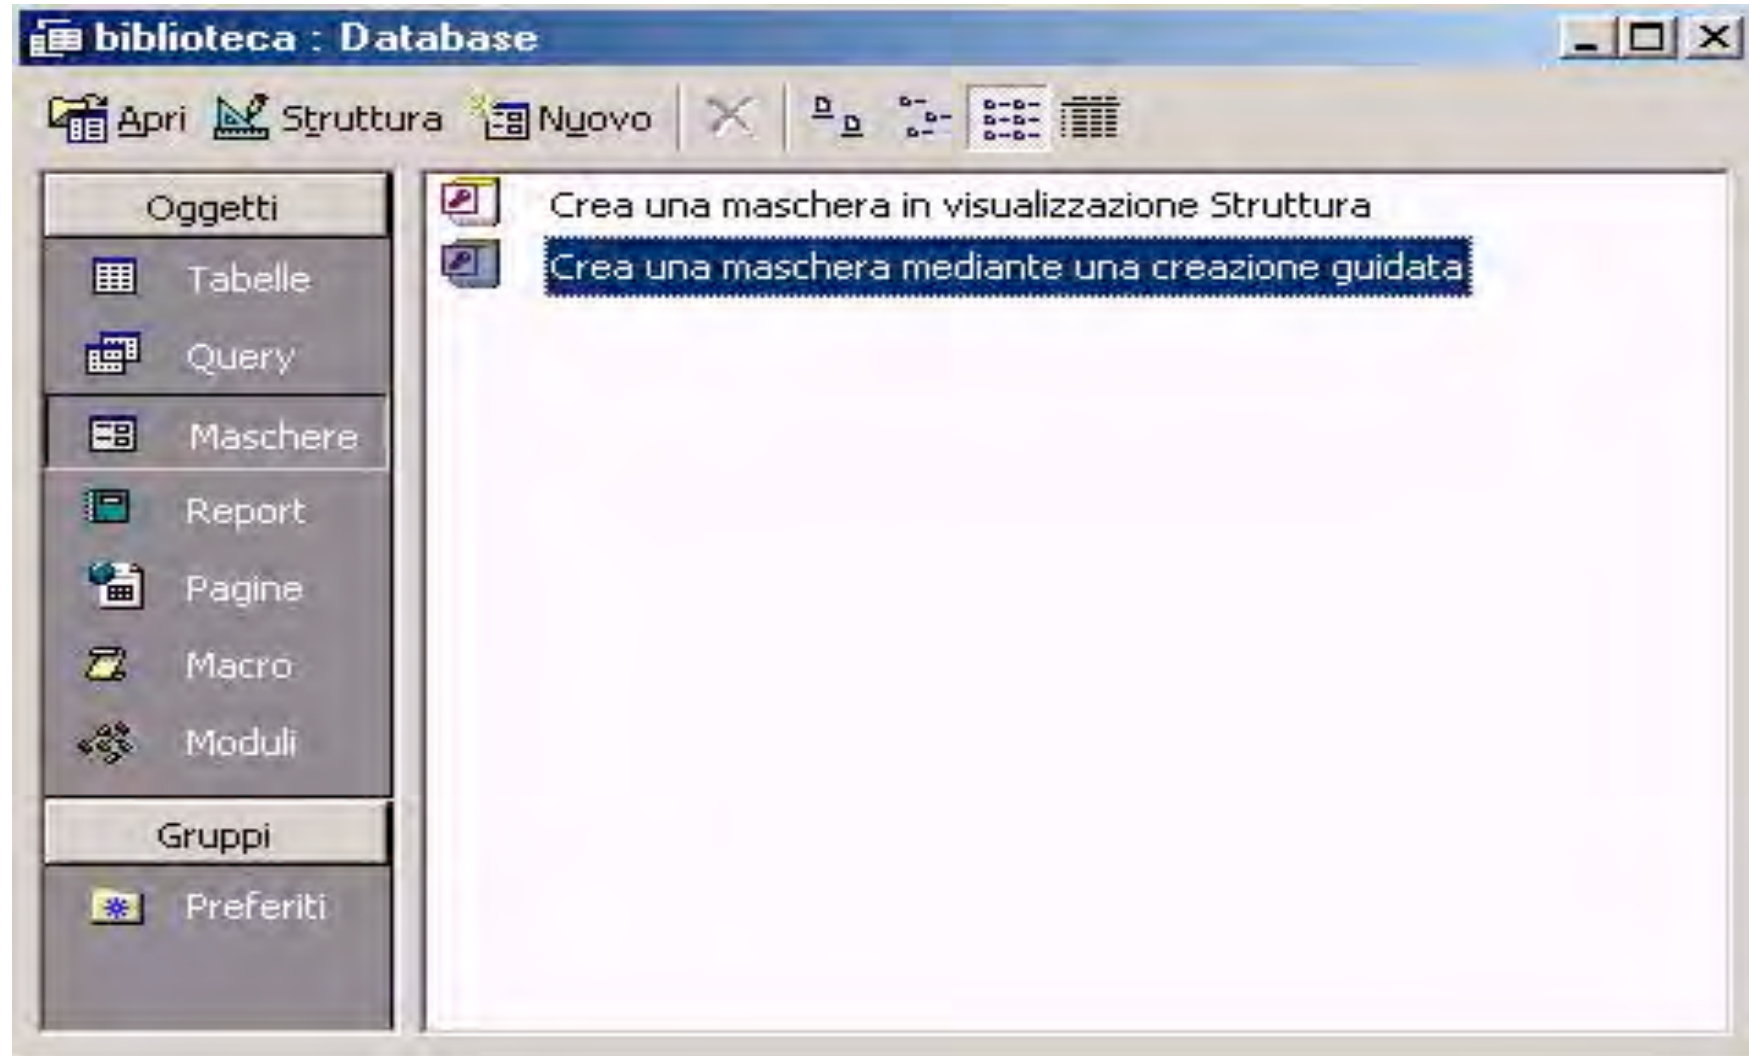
biblioteca : Database

Apri Struttura Nuovo

Oggetti

Tabelle

Query

Maschere

Report

Pagine

Macro

Moduli

Gruppi

Preferiti

Crea una maschera in visualizzazione Struttura

Crea una maschera mediante una creazione guidata